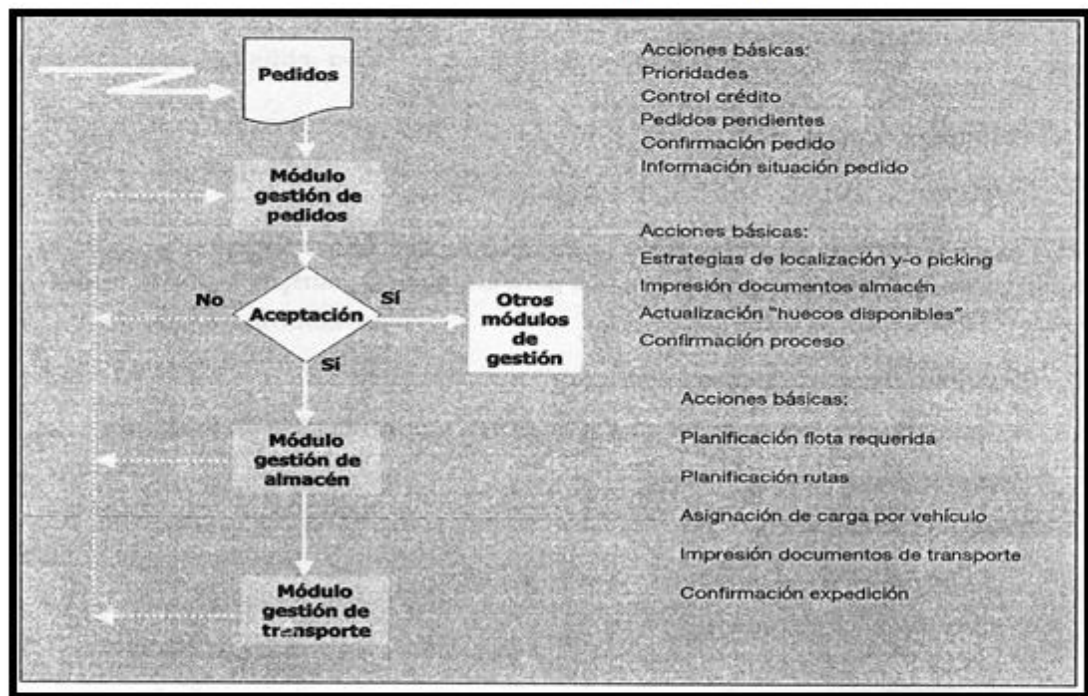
Pedidos

Módulo gestión de pedidos

No

Aceptación

SÍ

Sí

Otros módulos de gestión

Módulo gestión de almacén

Módulo gestión de transporte

Acciones básicas:
Prioridades
Control crédito
Pedidos pendientes
Confirmación pedido
Información situación pedido

Acciones básicas:
Estrategias de localización y-o picking
Impresión documentos almacén
Actualización "huecos disponibles"
Confirmación proceso

Acciones básicas:
Planificación flota requerida
Planificación rutas
Asignación de carga por vehículo
Impresión documentos de transporte
Confirmación expedición